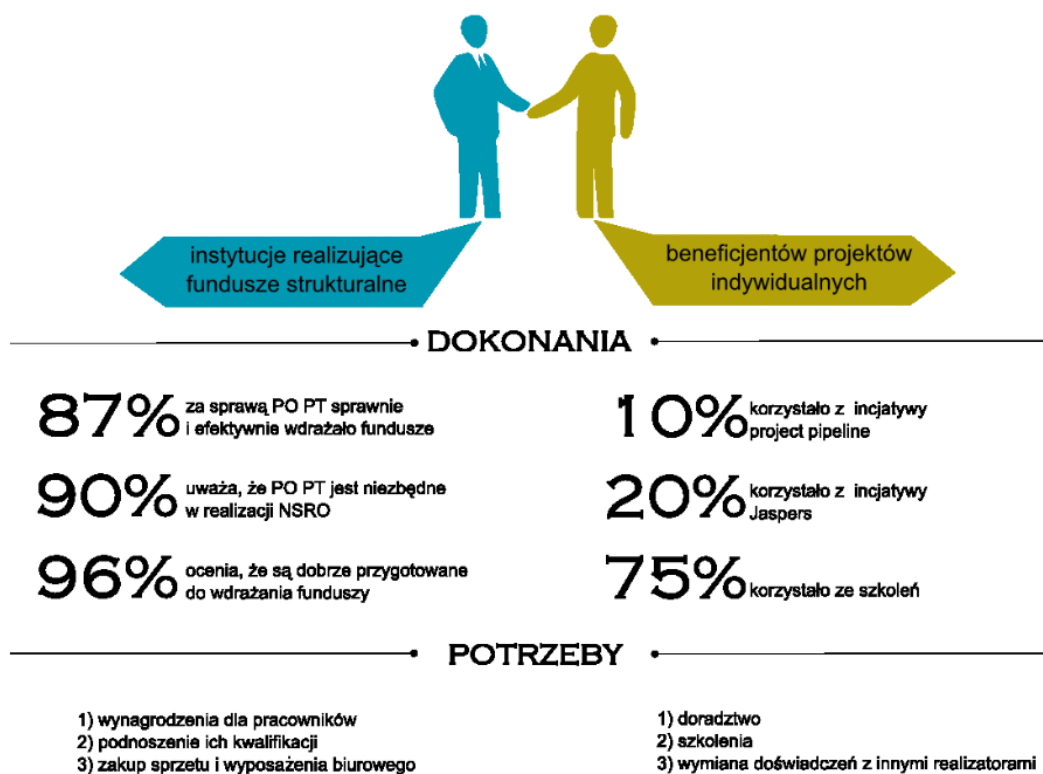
instytucje realizujące fundusze strukturalne

beneficjentów projektów indywidualnych

DOKONANIA

87% za sprawą PO PT sprawnie i efektywnie wdrażało fundusze

90% uważa, że PO PT jest niezbędne w realizacji NSRO

96% ocenia, że są dobrze przygotowane do wdrażania funduszy

10% korzystało z incjatywy project pipeline

20% korzystało z incjatywy Jaspers

75% korzystało ze szkoleń

POTRZEBY

1) wynagrodzenia dla pracowników
2) podnoszenie ich kwalifikacji
3) zakup sprzetu i wyposażenia biurowego

1) doradztwo
2) szkolenia
3) wymiana doświadczeń z innymi realizatorami